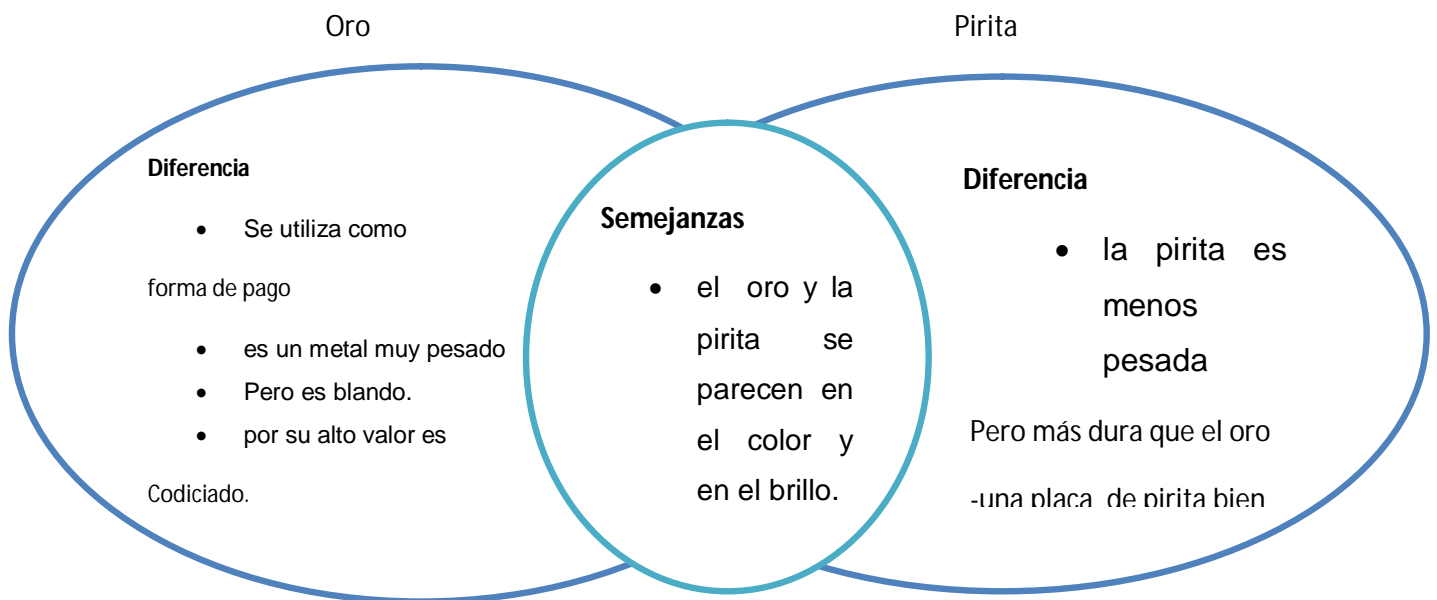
Oro

Pirita

Diferencia

- Se utiliza como

forma de pago

- es un metal muy pesado
- Pero es blando.
- por su alto valor es

Codiciado.

Semejanzas

- el oro y la pirita se parecen en el color y en el brillo.

Diferencia

- la pirita es menos pesada

Pero más dura que el oro

-una placa de pirita bien